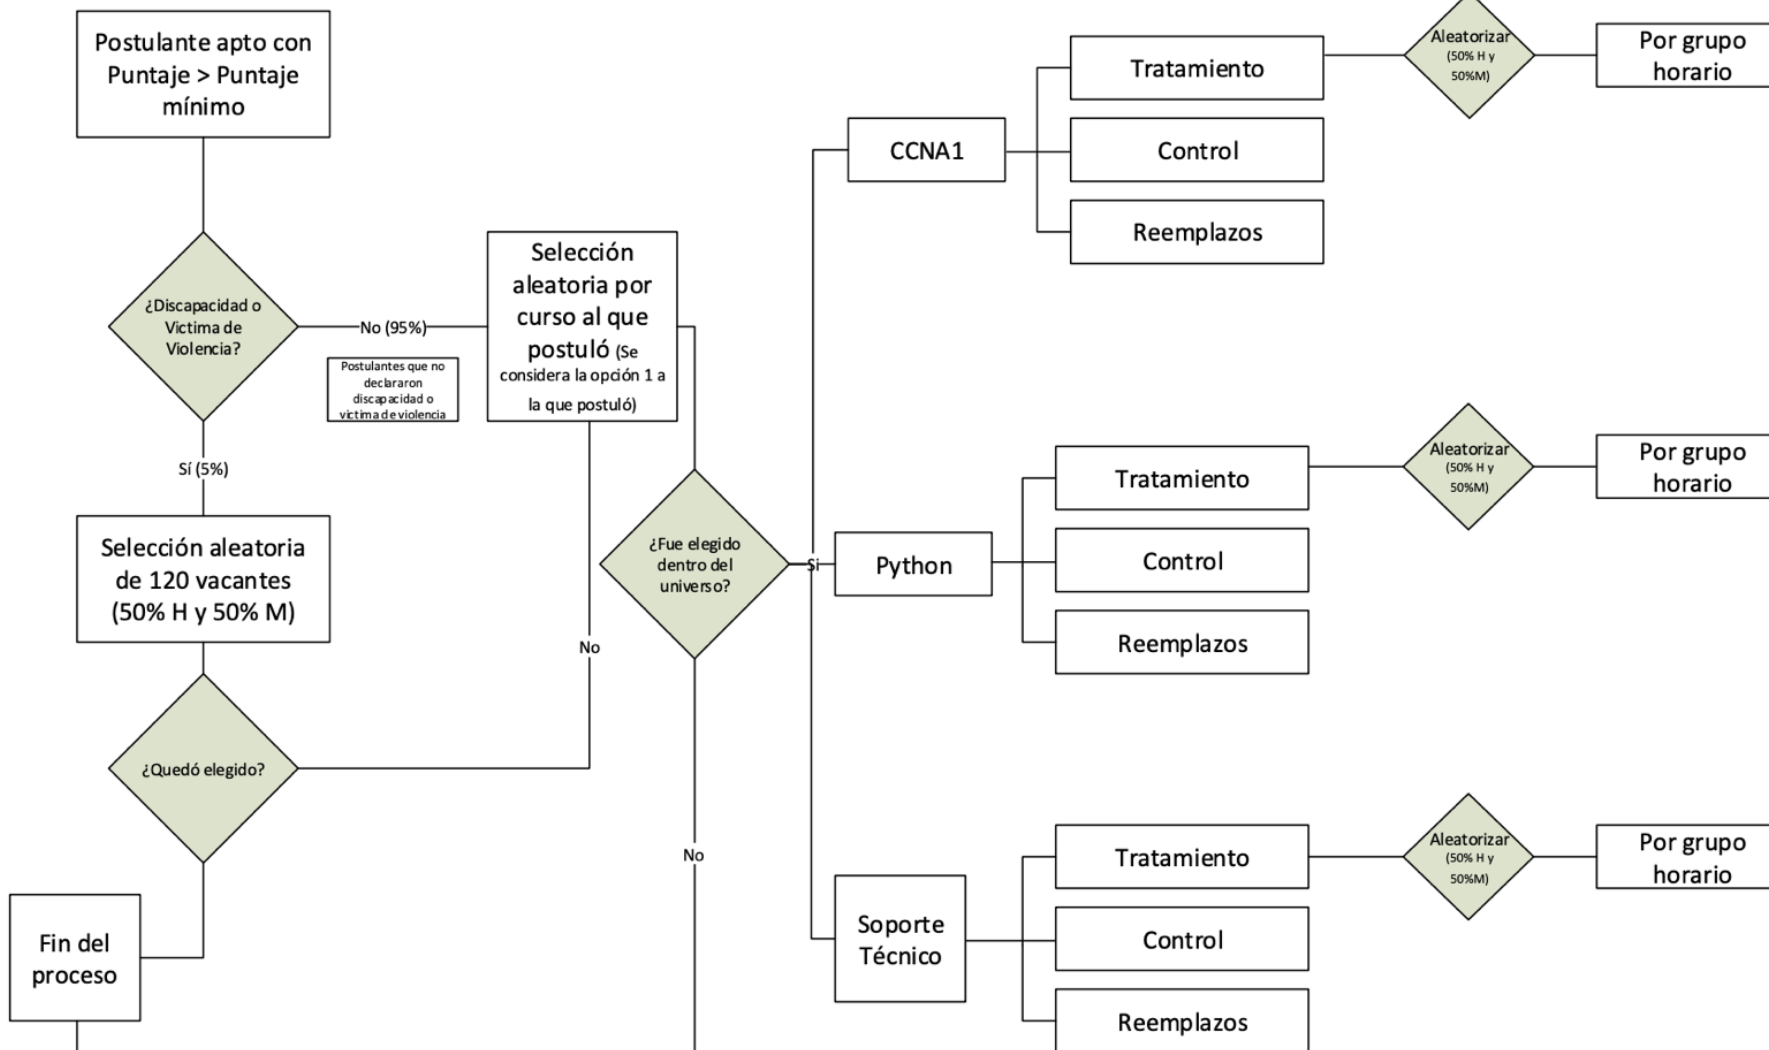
Postulante apto con Puntaje > Puntaje mínimo

¿Discapacidad o Victima de Violencia?

No (95%)

Postulantes que no declararon discapacidad o victima de violencia

Selección aleatoria por curso al que postuló (Se considera la opción 1 a la que postuló)

Sí (5%)

Selección aleatoria de 120 vacantes (50% H y 50% M)

¿Quedó elegido?

No

Fin del proceso

¿Fue elegido dentro del universo?

Si

No

CCNA1

Tratamiento

Control

Reemplazos

Aleatorizar (50% H y 50%M)

Por grupo horario

Python

Tratamiento

Control

Reemplazos

Aleatorizar (50% H y 50%M)

Por grupo horario

Soporte Técnico

Tratamiento

Control

Reemplazos

Aleatorizar (50% H y 50%M)

Por grupo horario